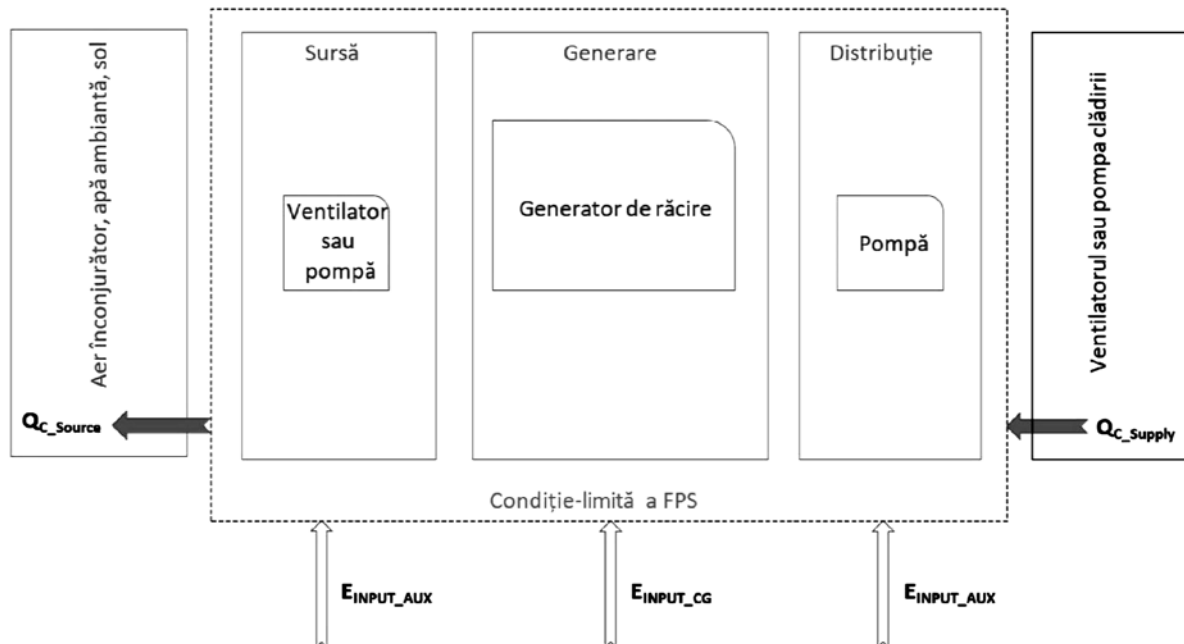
Aer înconjurător, apă ambiantă, sol

$Q_{C\_Source}$

Sursă

Ventilator sau pompă

Generare

Generator de răcire

Distribuție

Pompă

Ventilatorul sau pompa clădirii

$Q_{C\_Supply}$

Condiție-limită a FPS

$E_{INPUT\_AUX}$

$E_{INPUT\_CG}$

$E_{INPUT\_AUX}$